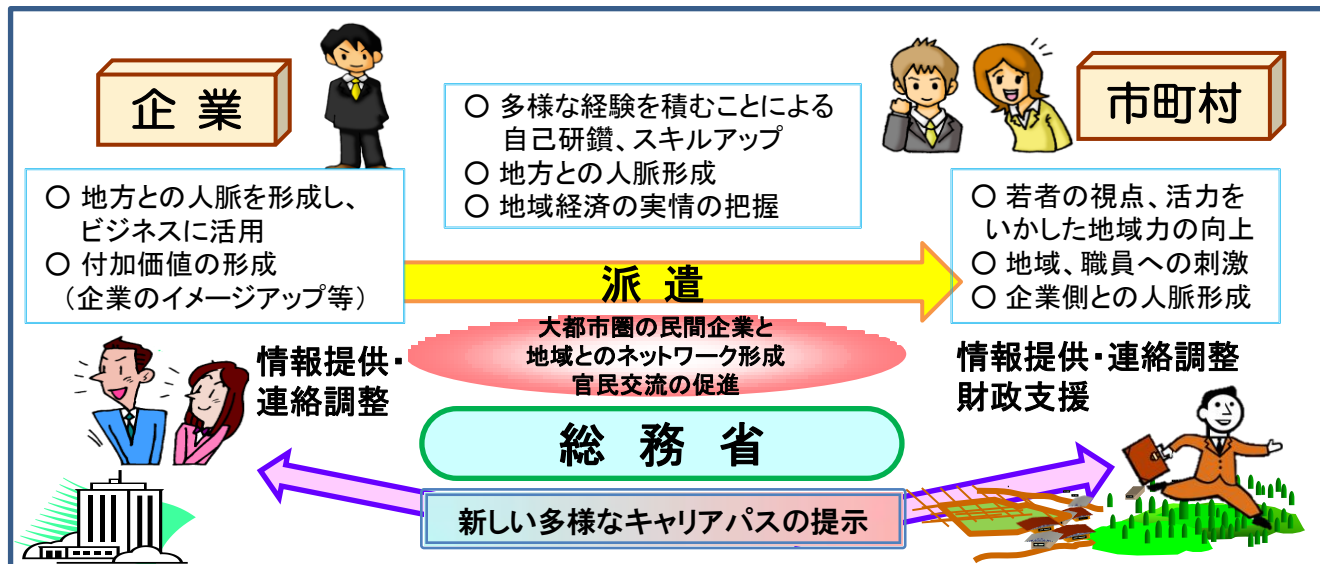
企業

○ 多様な経験を積むことによる自己研鑽、スキルアップ
○ 地方との人脈形成
○ 地域経済の実情の把握

市町村

○ 地方との人脈を形成し、ビジネスに活用
○ 付加価値の形成（企業のイメージアップ等）

派遣

○ 若者の視点、活力をいかした地域力の向上
○ 地域、職員への刺激
○ 企業側との人脈形成

大都市圏の民間企業と地域とのネットワーク形成
官民交流の促進

情報提供・連絡調整

情報提供・連絡調整
財政支援

総務省

新しい多様なキャリアパスの提示